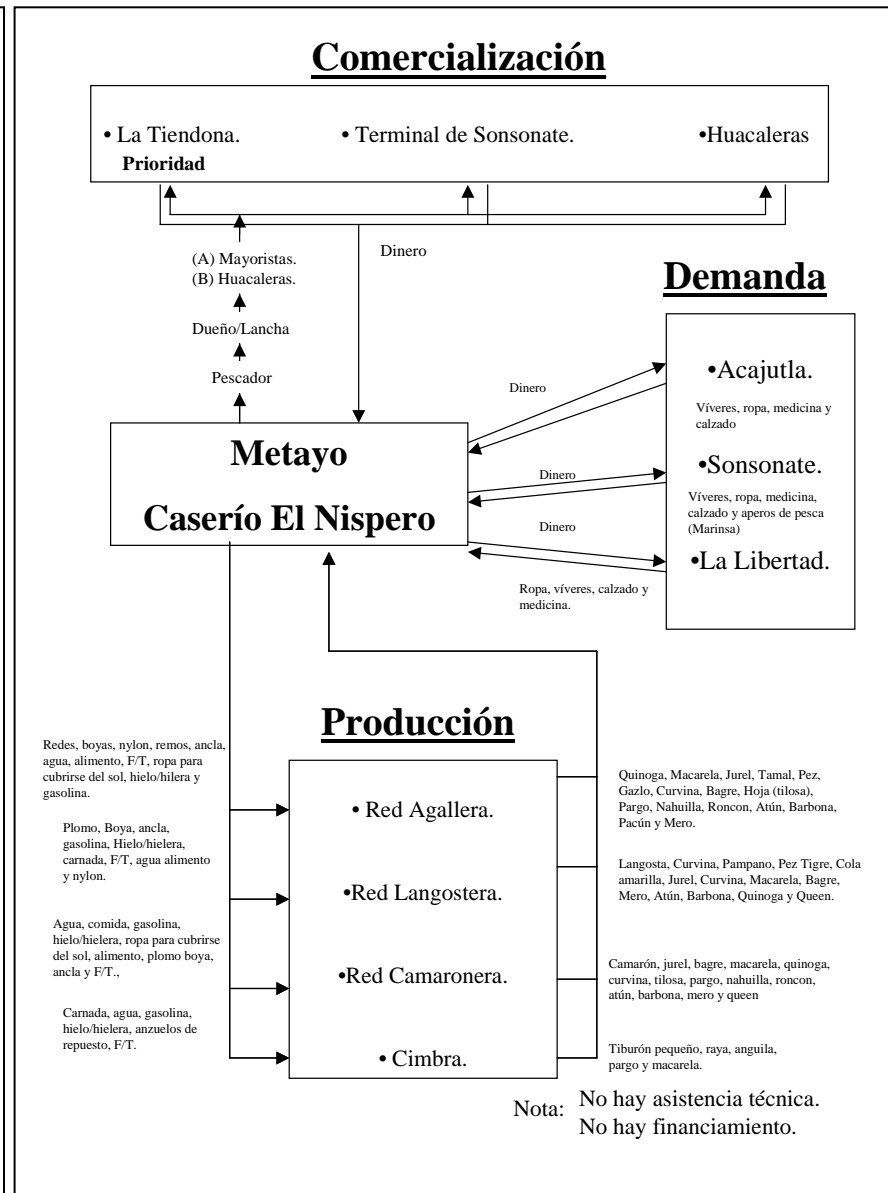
Comercialización

• La Tiendona. • Terminal de Sonsonate. •Huacaleras

Prioridad

Dinero

(A) Mayoristas.
(B) Huacaleras.

Dueño/Lancha

Pescador

Demanda

Metayo

Caserío El Nispero

Dinero

•Acajutla.

Víveres, ropa, medicina y calzado

Dinero

•Sonsonate.

Víveres, ropa, medicina, calzado y aperos de pesca (Marinsa)

Dinero

•La Libertad.

Ropa, víveres, calzado y medicina.

Producción

Redes, boyas, nylon, remos, ancla, agua, alimento, F/T, ropa para cubrirse del sol, hielo/hilera y gasolina.

• Red Agallera.

Quinoga, Macarela, Jurel, Tamal, Pez, Gazlo, Curvina, Bagre, Hoja (tilosa), Pargo, Nahuilla, Roncon, Atún, Barbona, Pacún y Mero.

Plomo, Boya, ancla, gasolina, Hielo/hielera, carnada, F/T, agua alimento y nylon.

•Red Langostera.

Langosta, Curvina, Pampano, Pez Tigre, Cola amarilla, Jurel, Curvina, Macarela, Bagre, Mero, Atún, Barbona, Quinoga y Queen.

Agua, comida, gasolina, hielo/hielera, ropa para cubrirse del sol, alimento, plomo boya, ancla y F/T.,

•Red Camaronera.

Camarón, jurel, bagre, macarela, quinoga, curvina, tilosa, pargo, nahuilla, roncon, atún, barbona, mero y queen

Carnada, agua, gasolina, hielo/hielera, anzuelos de repuesto, F/T.

• Cimbra.

Tiburón pequeño, raya, anguila, pargo y macarela.

Nota: No hay asistencia técnica.
No hay financiamiento.